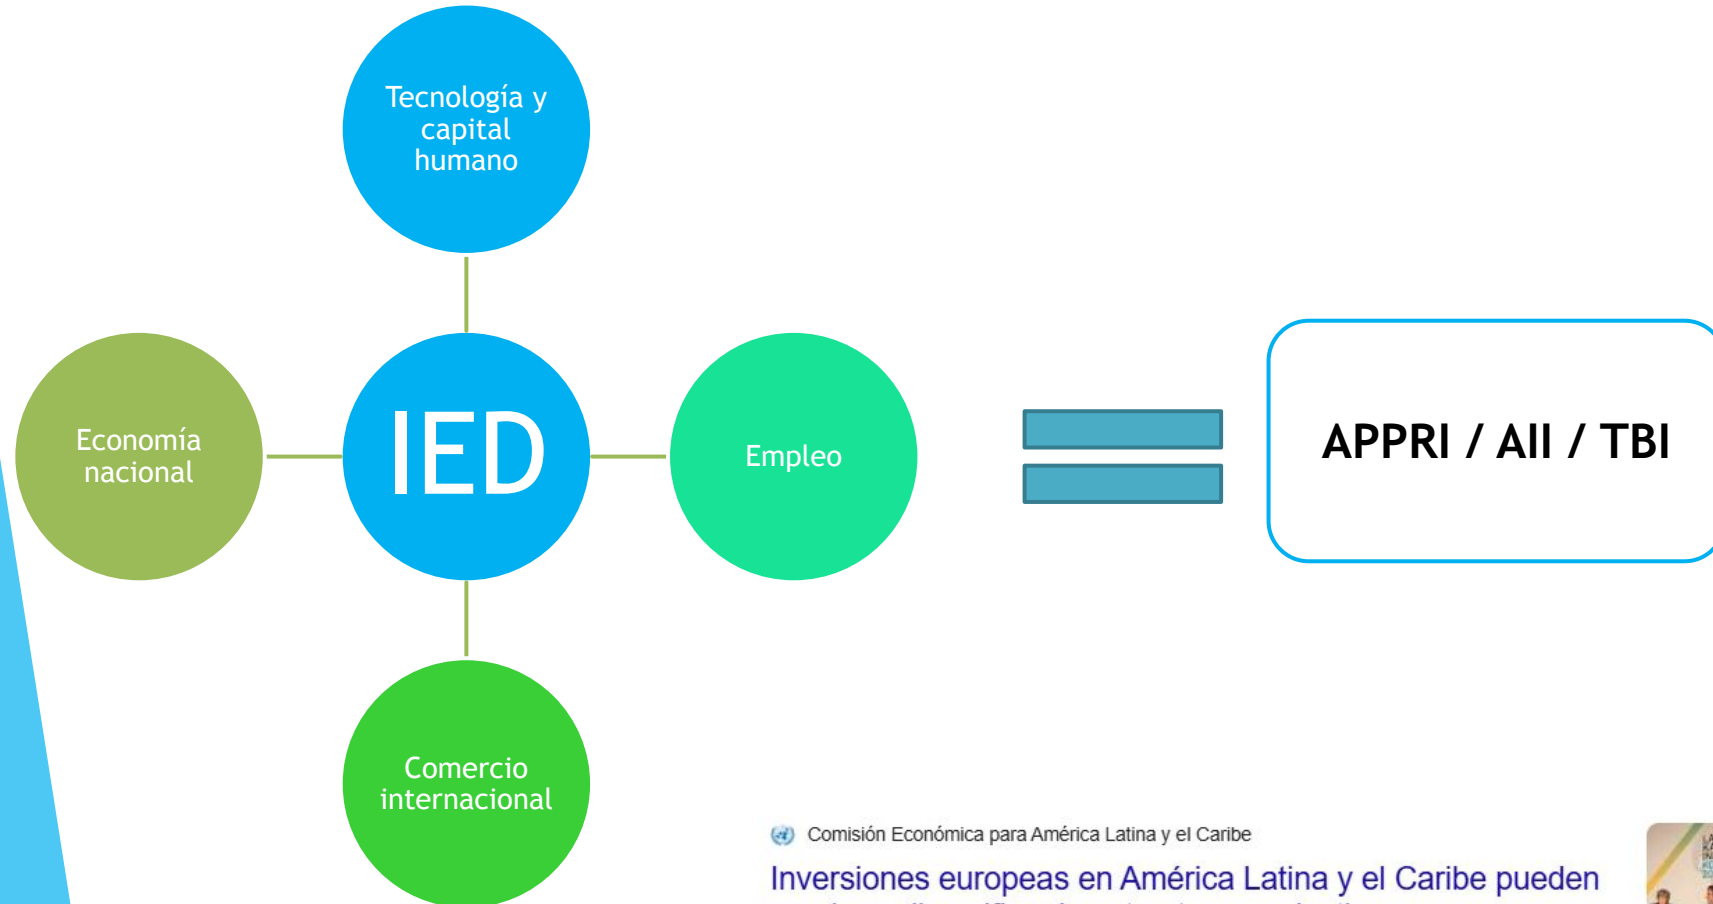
Tecnología y capital humano

Economía nacional

IED

Empleo

Comercio internacional

APPRI / AII / TBI

Comisión Económica para América Latina y el Caribe

Inversiones europeas en América Latina y el Caribe pueden

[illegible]